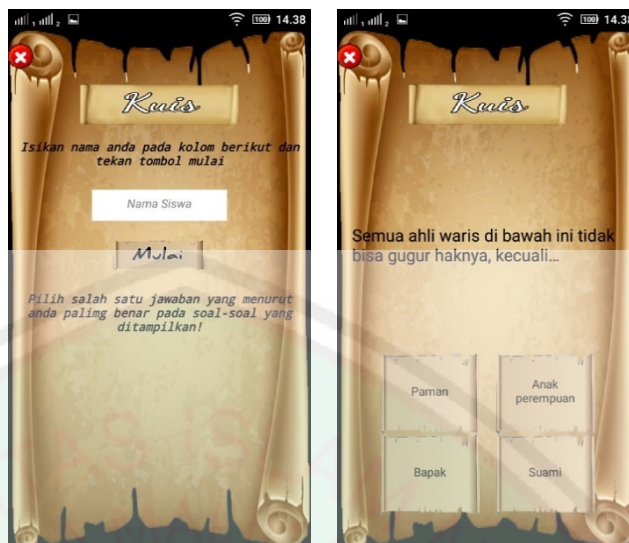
100 14.38

Kuis

Isikan nama anda pada kolom berikut dan tekan tombol mulai

Nama Siswa

Mulai

Pilih salah satu jawaban yang menurut anda paling benar pada soal-soal yang ditampilkan!

100 14.38

Kuis

Semua ahli waris di bawah ini tidak bisa gugur haknya, kecuali...

Paman

Anak perempuan

Bapak

Suami